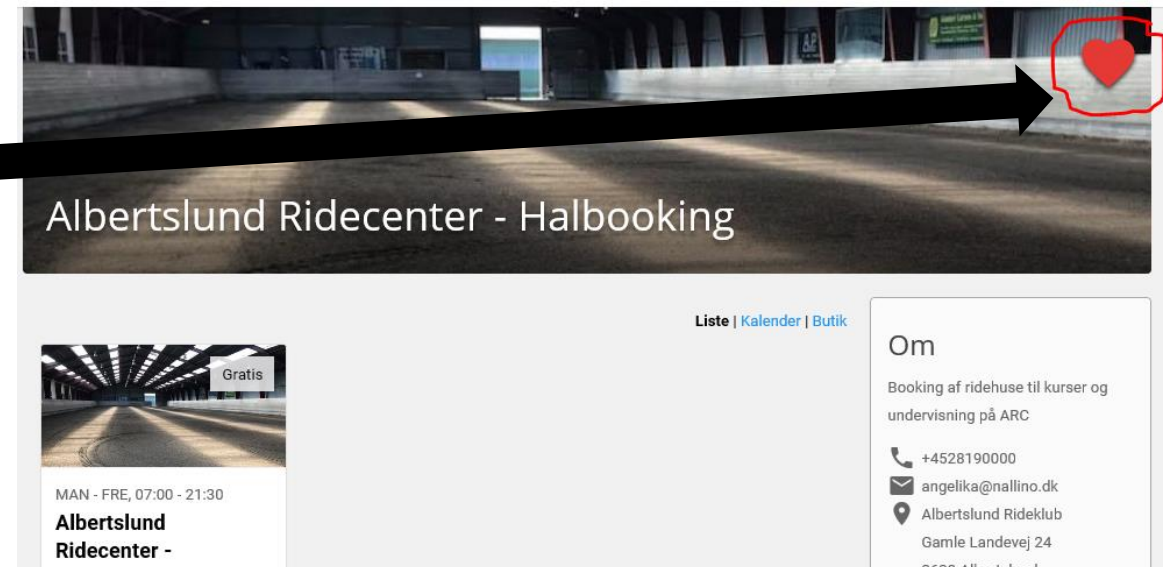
Albertslund Ridecenter - Halbooking

Liste | Kalender | Butik

Gratis

MAN - FRE, 07:00 - 21:30

Albertslund Ridecenter -

Om

Booking af ridehuse til kurser og undervisning på ARC

+4528190000

angelika@nallino.dk

Albertslund Rideklub

Gamle Landevej 24

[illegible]